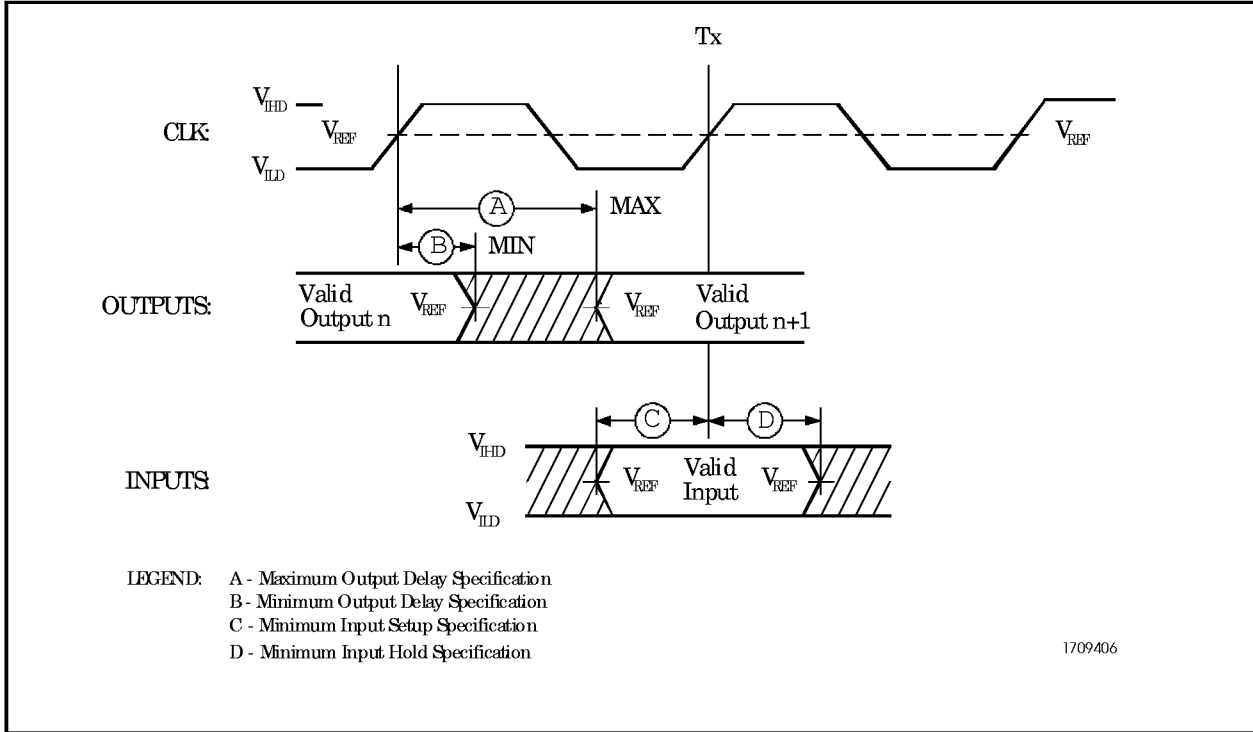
Tx

$V_{IHD}$

CLK:

$V_{REF}$

$V_{ILD}$

$V_{REF}$

A

MAX

B

MIN

OUTPUTS:

Valid Output n

$V_{REF}$

$V_{REF}$

Valid Output n+1

C

D

$V_{IHD}$

INPUTS:

$V_{REF}$

Valid Input

$V_{REF}$

$V_{ILD}$

LEGEND: A - Maximum Output Delay Specification
B - Minimum Output Delay Specification
C - Minimum Input Setup Specification
D - Minimum Input Hold Specification

1709406